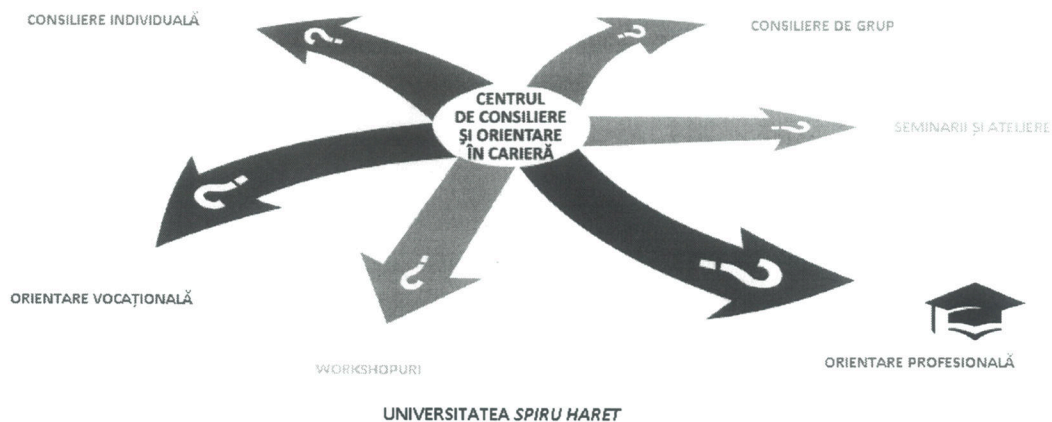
CONSILIERE INDIVIDUALĂ

CONSILIERE DE GRUP

?

?

CENTRUL DE CONSILIERE ȘI ORIENTARE ÎN CARIERĂ

?

SEMINARII ȘI ATELIERE

?

?

?

ORIENTARE VOCAȚIONALĂ

WORKSHOPURI

ORIENTARE PROFESIONALĂ

UNIVERSITATEA *SPIRU HARET*